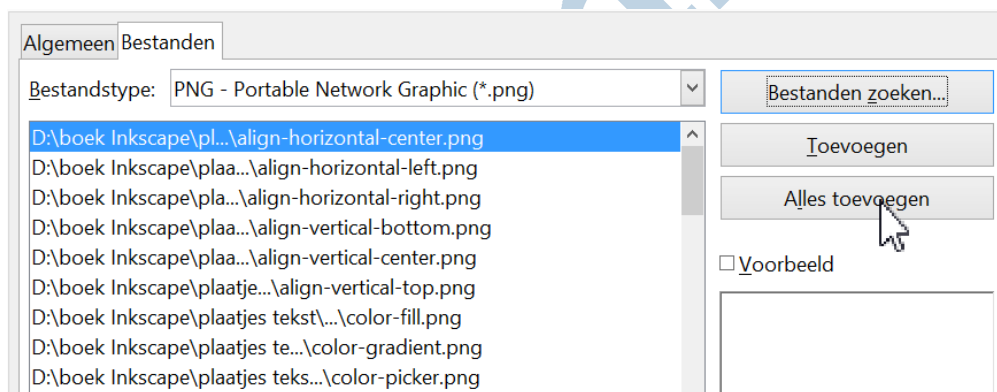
Algemeen Bestanden

Bestandstype: PNG - Portable Network Graphic (*.png)

D:\boek Inkscape\pl...\align-horizontal-center.png
D:\boek Inkscape\plaa...\align-horizontal-left.png
D:\boek Inkscape\pla...\align-horizontal-right.png
D:\boek Inkscape\plaa...\align-vertical-bottom.png
D:\boek Inkscape\plaa...\align-vertical-center.png
D:\boek Inkscape\plaatje...\align-vertical-top.png
D:\boek Inkscape\plaatjes tekst\...\color-fill.png
D:\boek Inkscape\plaatjes te...\color-gradient.png
D:\boek Inkscape\plaatjes teks...\color-picker.png

Bestanden zoeken...
Toevoegen
Alles toevoegen
Voorbeeld